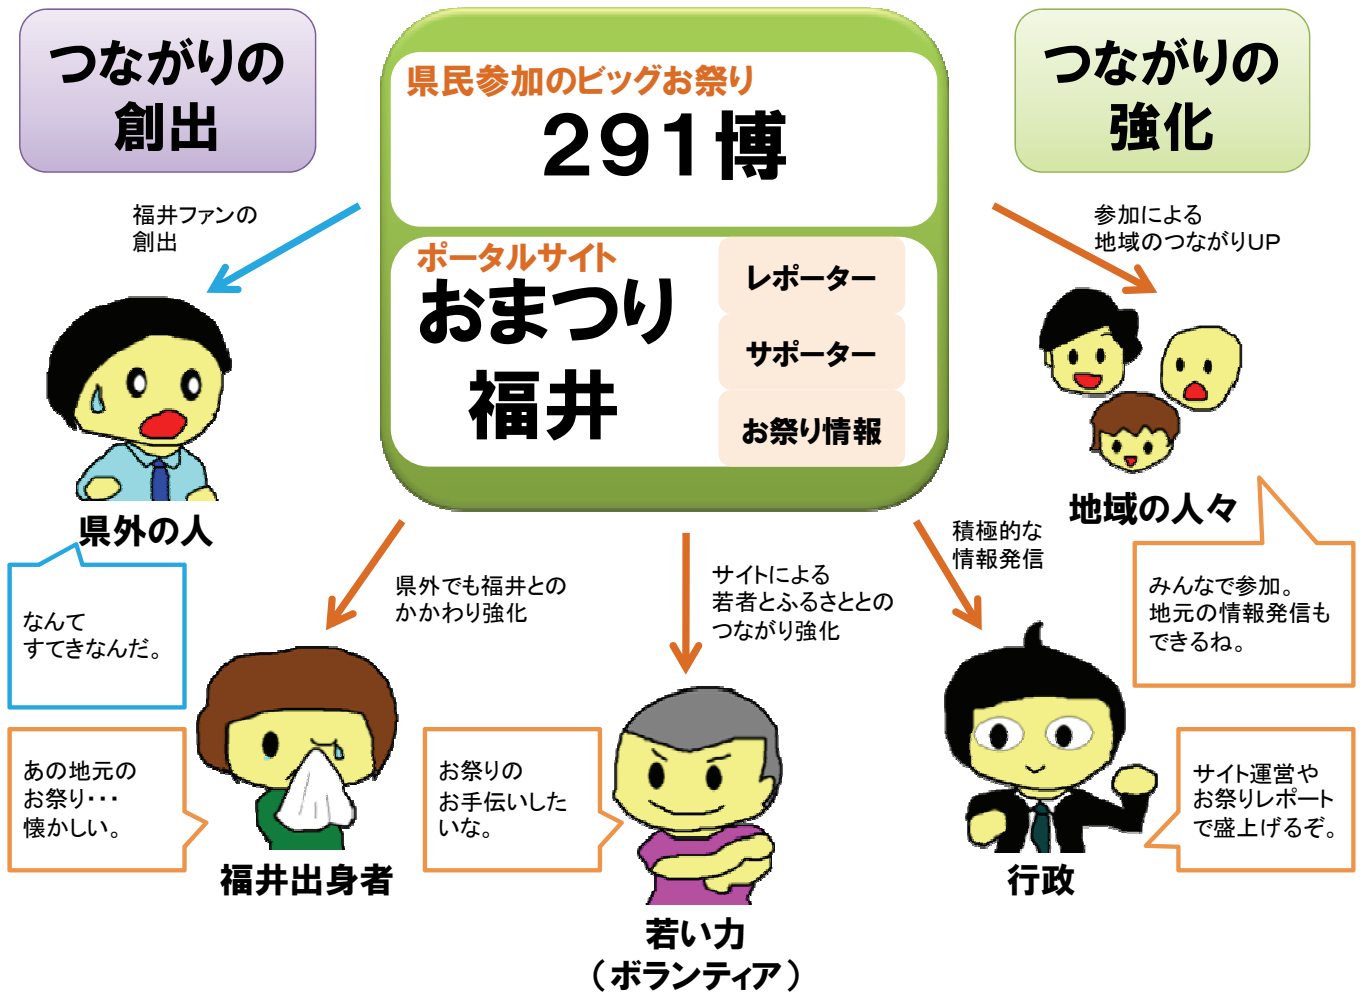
つながりの
創出

県民参加のビッグお祭り
291博

つながりの
強化

福井ファンの
創出

参加による
地域のつながりUP

ポータルサイト
おまつり
福井

レポーター
サポーター
お祭り情報

県外の人

地域の人々

なんて
すてきなんだ。

みんなで参加。
地元の情報発信も
できるね。

県外でも福井との
かかわり強化

サイトによる
若者とふるさととの
つながり強化

積極的な
情報発信

あの地元の
お祭り・・・
懐かしい。

お祭りの
お手伝いした
いな。

サイト運営や
お祭りレポート
で盛上げるぞ。

福井出身者

若い力
（ボランティア）

行政